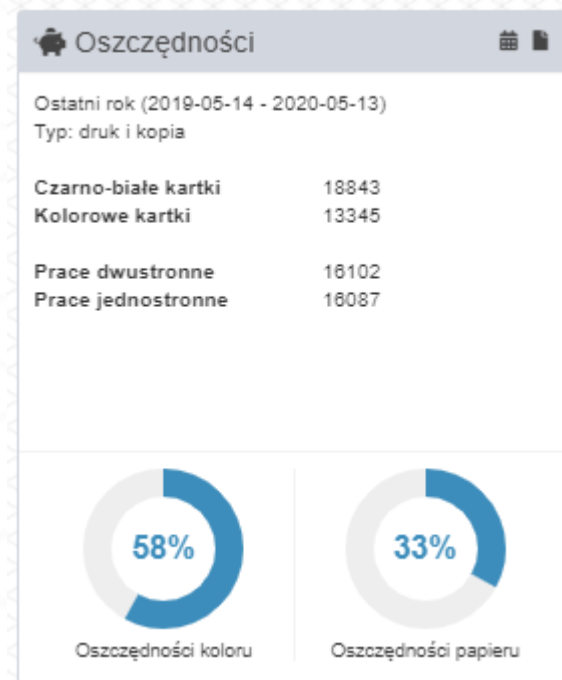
Oszczędności

Ostatni rok (2019-05-14 - 2020-05-13)
Typ: druk i kopia

| | |
|---|---|
| Czarno-białe kartki | 18843 |
| Kolorowe kartki | 13345 |
| Prace dwustronne | 16102 |
| Prace jednostronne | 16087 |

58%
Oszczędności koloru

33%
Oszczędności papieru